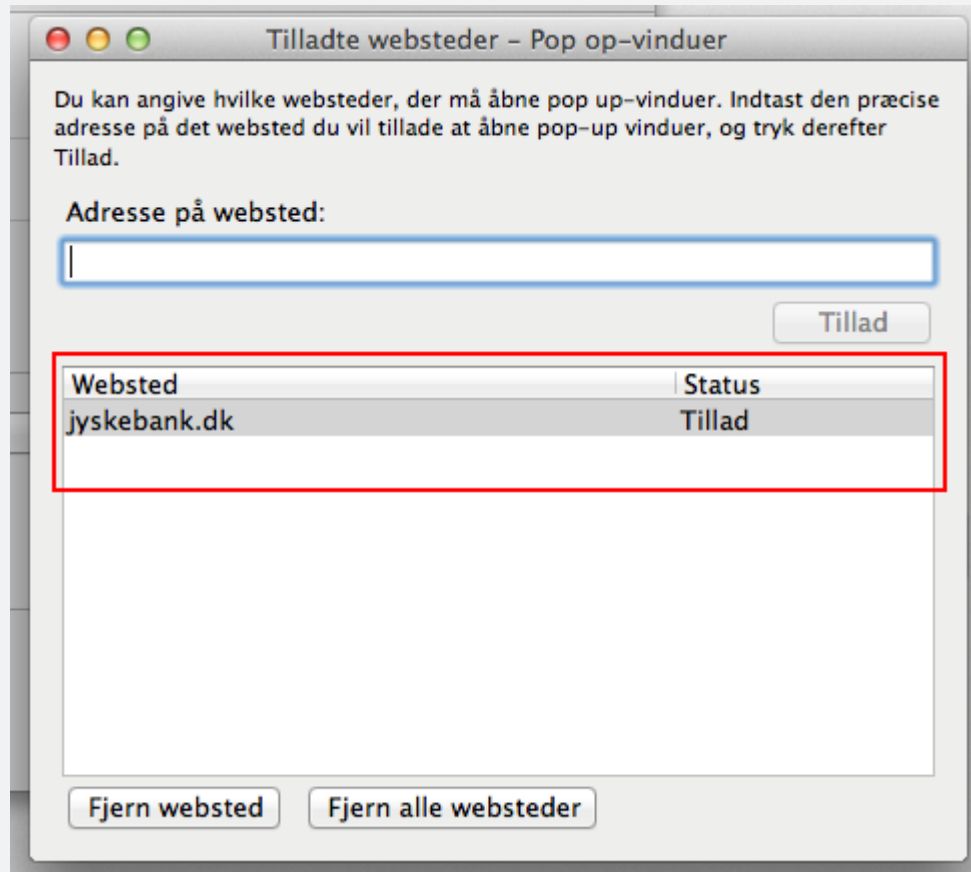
Tilladte websteder – Pop op-vinduer

Du kan angive hvilke websteder, der må åbne pop up-vinduer. Indtast den præcise adresse på det websted du vil tillade at åbne pop-up vinduer, og tryk derefter Tillad.

Adresse på websted:

Tillad

| Websted | Status |
|---|---|
| jyskebank.dk | Tillad |

Fjern websted

Fjern alle websteder